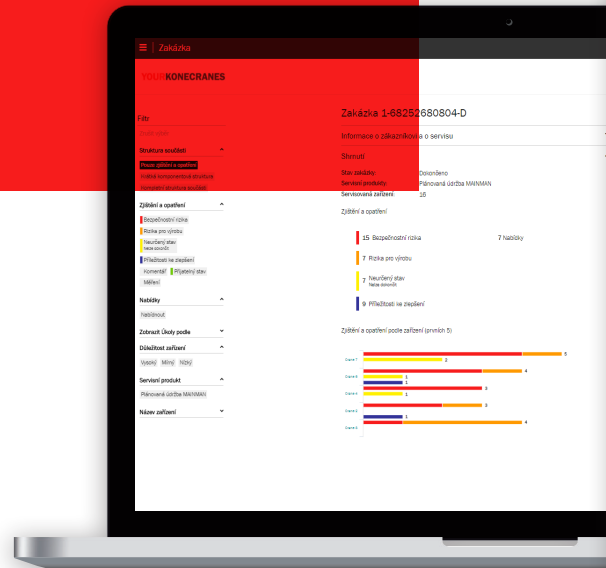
Zakázka

YOURKONECRANES

Filtr

Struktura součástí

Pouze zjištění a opatření

Úplná komponentová struktura

Kompletní struktura součástí

Zjištění a opatření

Bezpečnostní riziko

Riziko pro výrobu

Neurčený stav
Nebo dokončit

Příležitost ke zlepšení

Komentář

Přijatelný stav

Měření

Nabídky

Nabídnout

Zobrazit Úkoly podle

Důležitost zařízení

Vysoký Mírný Nízký

Servisní produkt

Plánovaná údržba MAINMAN

Název zařízení

Zakázka 1-68252680804-D

Informace o zákazníkovi a o servisu

Shrnutí

Stav zakázky Dokončeno
Servisní produkty Plánovaná údržba MAINMAN
Servisovaná zařízení 16

Zjištění a opatření

15 Bezpečnostní riziko

7 Nabídky

7 Riziko pro výrobu

7 Neurčený stav
Nebo dokončit

9 Příležitost ke zlepšení

Zjištění a opatření podle zařízení (prvních 5)

5
2
4
1
1
3
1
3
1
4